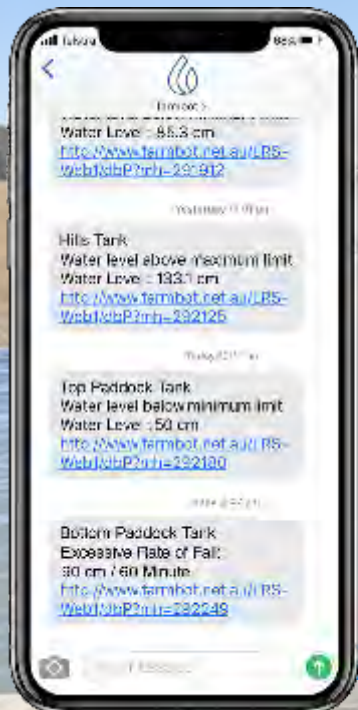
Telstra

86%

<

Farmbot >

Water Leve : 88.3 cm
http://www.farmbot.net.au/LRS-Web1/dbP?rn=292912

Yesterday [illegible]

Hills Tank
Water level above maximum limit
Water Leve : 133.1 cm
http://www.farmbot.net.au/LRS-Web1/dbP?rn=292125

Today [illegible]

Top Paddock Tank
Water level below minimum limit
Water Leve : 50 cm
http://www.farmbot.net.au/LRS-Web1/dbP?rn=292180

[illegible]

Bottom Paddock Tank
Excessive Rate of Fall:
30 cm / 60 Minute
http://www.farmbot.net.au/LRS-Web1/dbP?rn=292249

Text Message